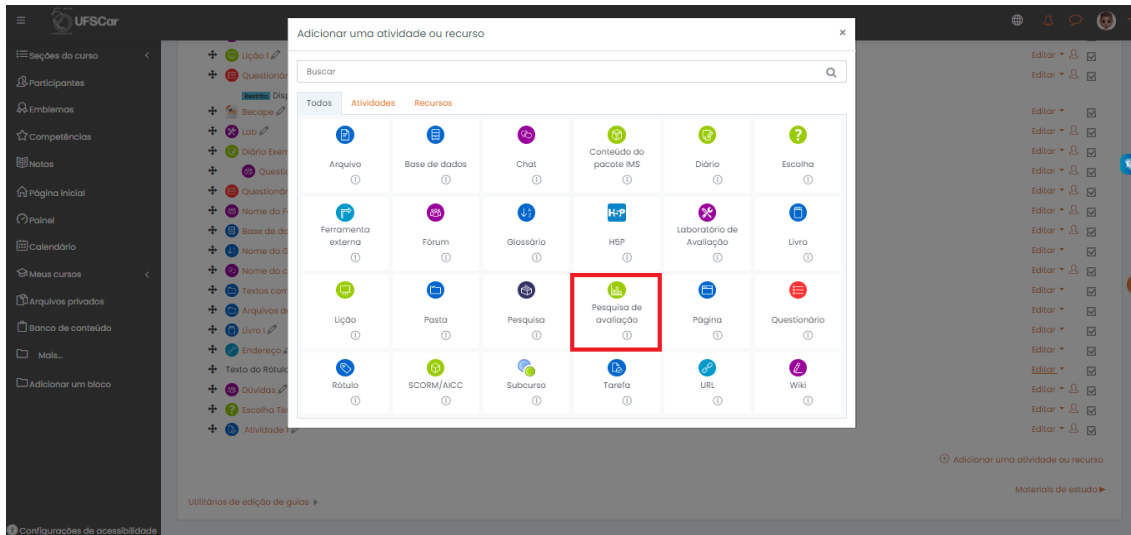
UFSCar

Seções do curso
Participantes
Emblemas
Competências
Notas
Página inicial
Painel
Calendário
Meus cursos
Arquivos privados
Banco de conteúdo
Mais...
Adicionar um bloco
Configurações de acessibilidade

Lição
Questionár
Disp
Becape
Lab
Diário Exem
Questi
Questionár
Nome do F
Base de da
Nome do G
Nome do c
Textos com
Arquivos d
Livro I
Endereço
Texto do Rótulo
Dúvidas
Escolha Te
Atividade

Utilitários de edição de guias ▸

Editar
Editar
Editar
Editar
Editar
Editar
Editar
Editar
Editar
Editar
Editar
Editar
Editar
Editar
Editar
Editar
Editar
Editar
Editar
Editar

Adicionar uma atividade ou recurso
Materiais de estudo ▸

Adicionar uma atividade ou recurso
×
Buscar
Todos
Atividades
Recursos

| Arquivo | Base de dados | Chat | Conteúdo do pacote IMS | Diário | Escolha |
|---|---|---|---|---|---|
| Ferramenta externa | Fórum | Glossário | H5P | Laboratório de Avaliação | Livro |
| Lição | Pasta | Pesquisa | Pesquisa de avaliação | Página | Questionário |
| Rótulo | SCORM/AICC | Subcurso | Tarefa | URL | Wiki |